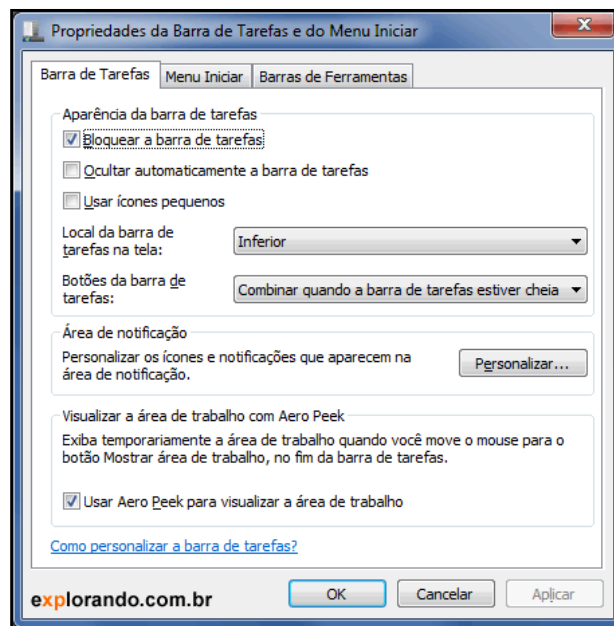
Propriedades da Barra de Tarefas e do Menu Iniciar

Barra de Tarefas | Menu Iniciar | Barras de Ferramentas

Aparência da barra de tarefas

Bloquear a barra de tarefas

Ocultar automaticamente a barra de tarefas

Usar ícones pequenos

Local da barra de tarefas na tela: Inferior

Botões da barra de tarefas: Combinar quando a barra de tarefas estiver cheia

Área de notificação

Personalizar os ícones e notificações que aparecem na área de notificação.

Personalizar...

Visualizar a área de trabalho com Aero Peek

Exiba temporariamente a área de trabalho quando você move o mouse para o botão Mostrar área de trabalho, no fim da barra de tarefas.

Usar Aero Peek para visualizar a área de trabalho

Como personalizar a barra de tarefas?

explorando.com.br

OK | Cancelar | Aplicar